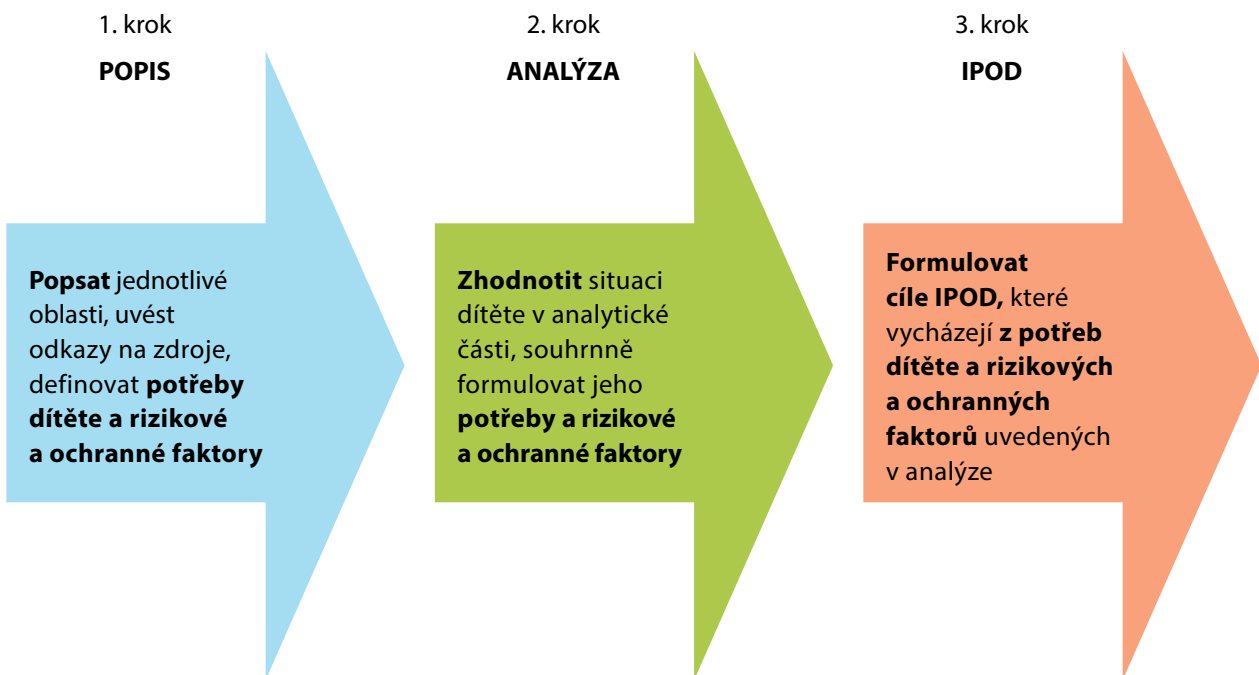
1. krok

POPIS

Popsat jednotlivé oblasti, uvést odkazy na zdroje, definovat potřeby dítěte a rizikové a ochranné faktory

2. krok

ANALÝZA

Zhodnotit situaci dítěte v analytické části, souhrnně formulovat jeho potřeby a rizikové a ochranné faktory

3. krok

IPOD

Formulovat cíle IPOD, které vycházejí z potřeb dítěte a rizikových a ochranných faktorů uvedených v analýze